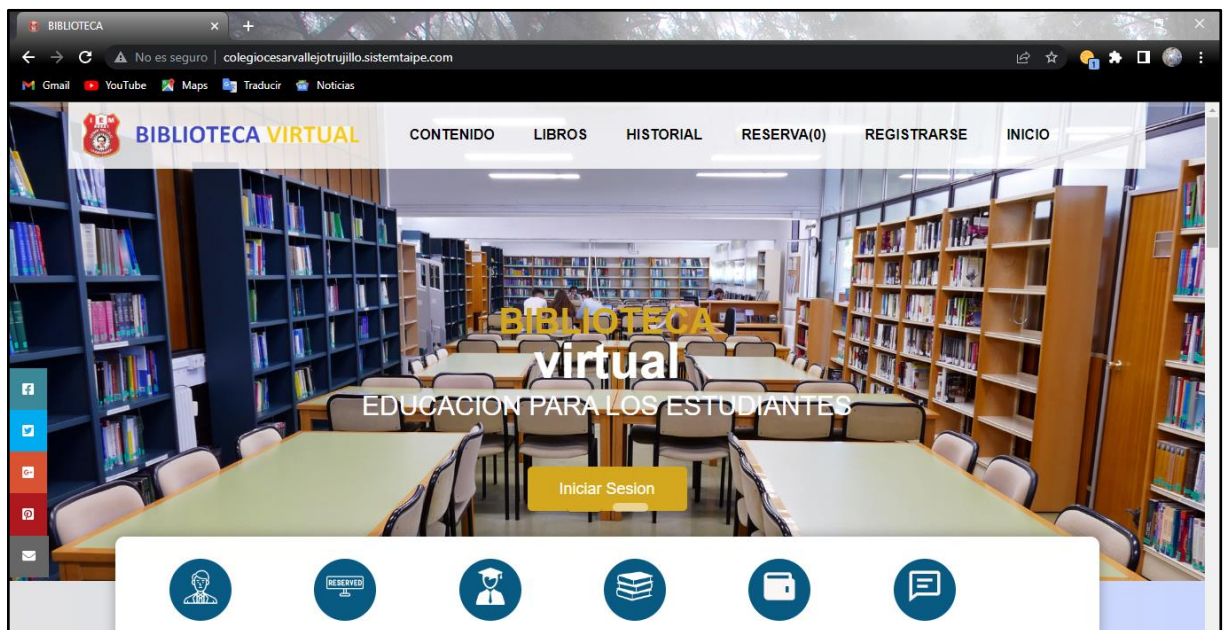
BIBLIOTECA
No es seguro | colegiocesarvallejotrujillo.sistemtaipe.com
Gmail YouTube Maps Traducir Noticias
BIBLIOTECA VIRTUAL
CONTENIDO LIBROS HISTORIAL RESERVA(0) REGISTRARSE INICIO
BIBLIOTECA
virtual
EDUCACION PARA LOS ESTUDIANTES
Iniciar Sesion
RESERVED